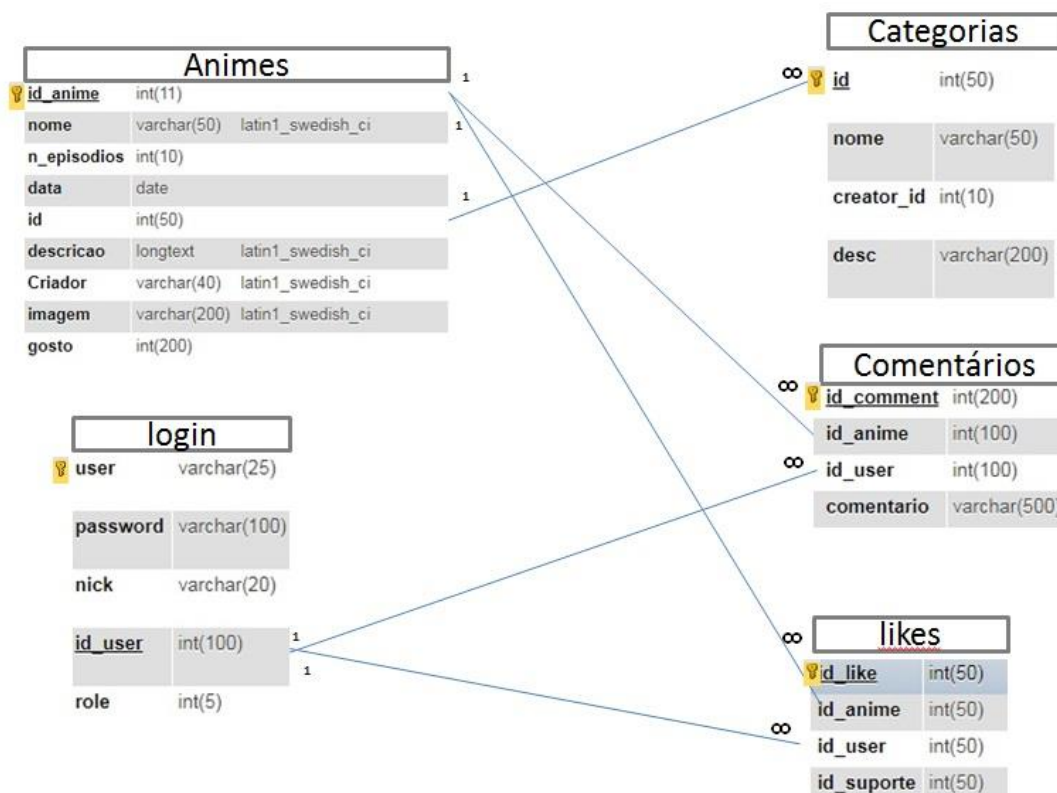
Animes

| | | |
|---|---|---|
| id_anime | int(11) | |
| nome | varchar(50) | latin1_swedish_ci |
| n_episodios | int(10) | |
| data | date | |
| id | int(50) | |
| descricao | longtext | latin1_swedish_ci |
| Criador | varchar(40) | latin1_swedish_ci |
| imagem | varchar(200) | latin1_swedish_ci |
| gosto | int(200) | |

1
1
1

Categorias

∞

| | |
|---|---|
| id | int(50) |
| nome | varchar(50) |
| creator_id | int(10) |
| desc | varchar(200) |

Comentários

∞
∞

| | |
|---|---|
| id_comment | int(200) |
| id_anime | int(100) |
| id_user | int(100) |
| comentario | varchar(500) |

login

| | |
|---|---|
| user | varchar(25) |
| password | varchar(100) |
| nick | varchar(20) |
| id_user | int(100) |
| role | int(5) |

1
1

likes

∞
∞

| | |
|---|---|
| id_like | int(50) |
| id_anime | int(50) |
| id_user | int(50) |
| id_suporte | int(50) |